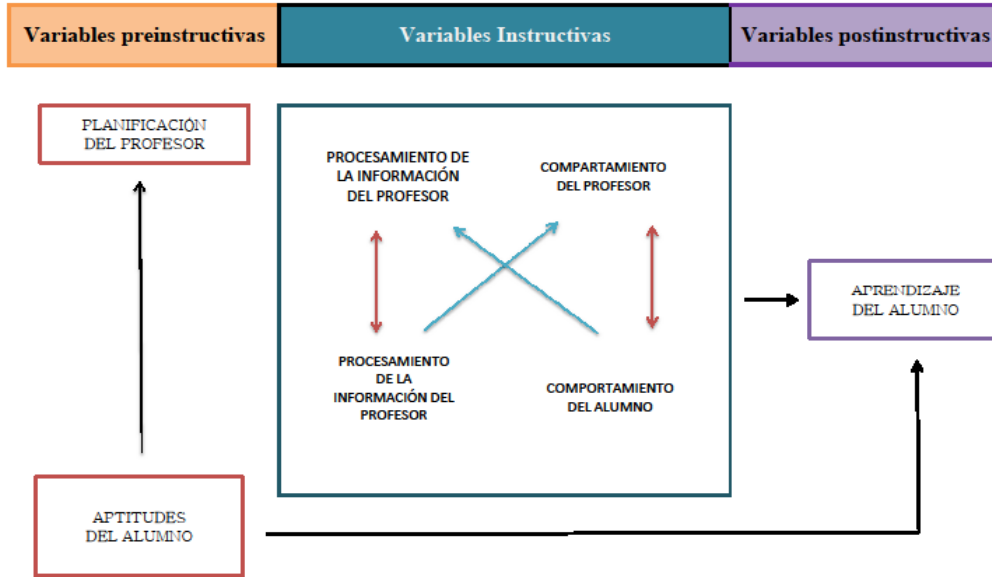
Variables preinstructivas

Variables Instructivas

Variables postinstructivas

PLANIFICACIÓN DEL PROFESOR

PROCESAMIENTO DE LA INFORMACIÓN DEL PROFESOR

COMPARTAMIENTO DEL PROFESOR

PROCESAMIENTO DE LA INFORMACIÓN DEL PROFESOR

COMPORTAMIENTO DEL ALUMNO

APRENDIZAJE DEL ALUMNO

APTITUDES DEL ALUMNO